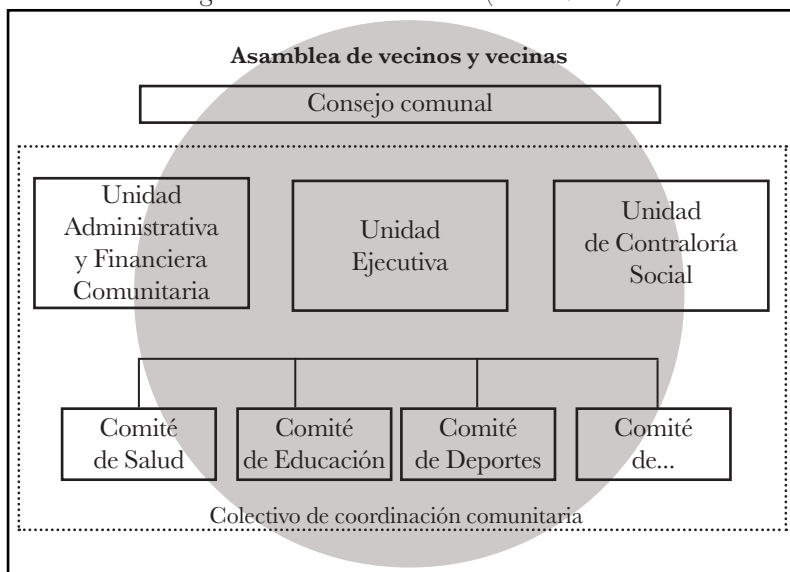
Asamblea de vecinos y vecinas

Consejo comunal

Unidad Administrativa y Financiera Comunitaria

Unidad Ejecutiva

Unidad de Contraloría Social

Comité de Salud

Comité de Educación

Comité de Deportes

Comité de...

Colectivo de coordinación comunitaria